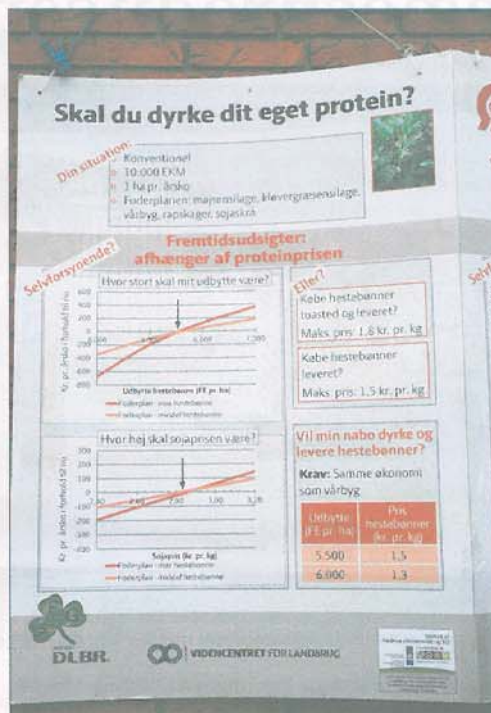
Skal du dyrke dit eget protein?

Din situation:
- Konventionel
- 10.000 EKM
- 1 ha pr. årsko
- Foderplanen: majsensilage, kløvergræsensilage, vårbyg, rapskager, sojaskrå

Selvforsyning?

Fremtidsudsigter: afhænger af proteinprisen

Hvor stort skal mit udbytte være?

| 400 |
|---|
| 200 |
| 0 |
| -200 |
| -400 |
| -600 |
| -800 |

Kr. pr. årsko i forhold til nu

Udbytte hestebønner (FE pr. ha)

Foderplan - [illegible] hestebønner
Foderplan - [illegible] hestebønner

Eller?

Købe hestebønner toasted og leveret?
Maks. pris: 1,8 kr. pr. kg

Købe hestebønner leveret?
Maks. pris: 1,5 kr. pr. kg

Hvor høj skal sojaprisen være?

Kr. pr. årsko i forhold til nu

Sojapris (kr. pr. kg)

Foderplan - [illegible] hestebønner
Foderplan - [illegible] hestebønner

Vil min nabo dyrke og levere hestebønner?

Krav: Samme økonomi som vårbyg

| Udbytte (FE pr. ha) | Pris hestebønner (kr. pr. kg) |
|---|---|
| 5.500 | 1,5 |
| 6.000 | 1,3 |

DLBR

VIDENCENTRET FOR LANDBRUG